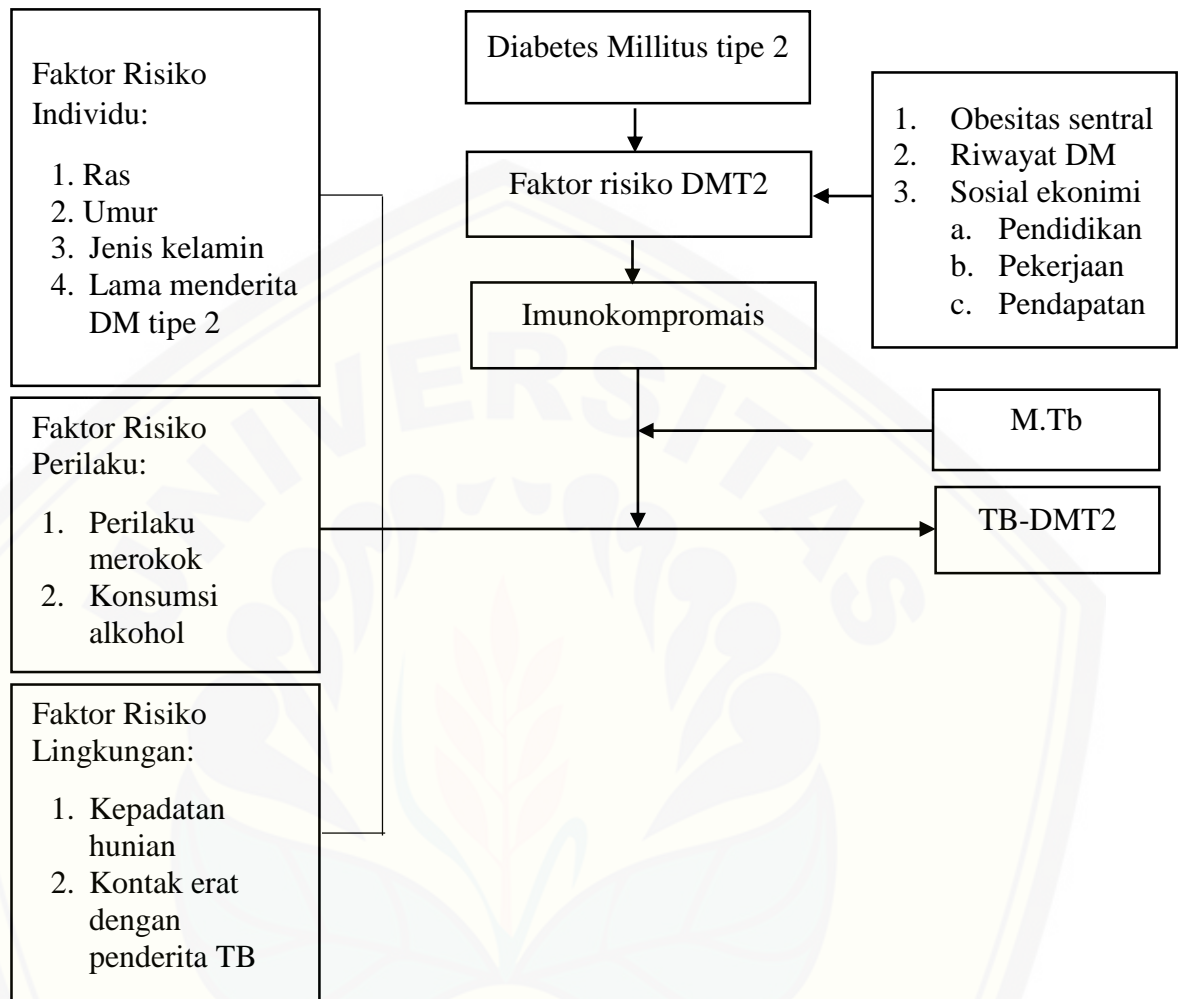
Faktor Risiko Individu:

1. Ras
2. Umur
3. Jenis kelamin
4. Lama menderita DM tipe 2

Faktor Risiko Perilaku:

1. Perilaku merokok
2. Konsumsi alkohol

Faktor Risiko Lingkungan:

1. Kepadatan hunian
2. Kontak erat dengan penderita TB

Diabetes Millitus tipe 2

Faktor risiko DMT2

Imunokompromais

1. Obesitas sentral
2. Riwayat DM
3. Sosial ekonimi
a. Pendidikan
b. Pekerjaan
c. Pendapatan

M.Tb

TB-DMT2